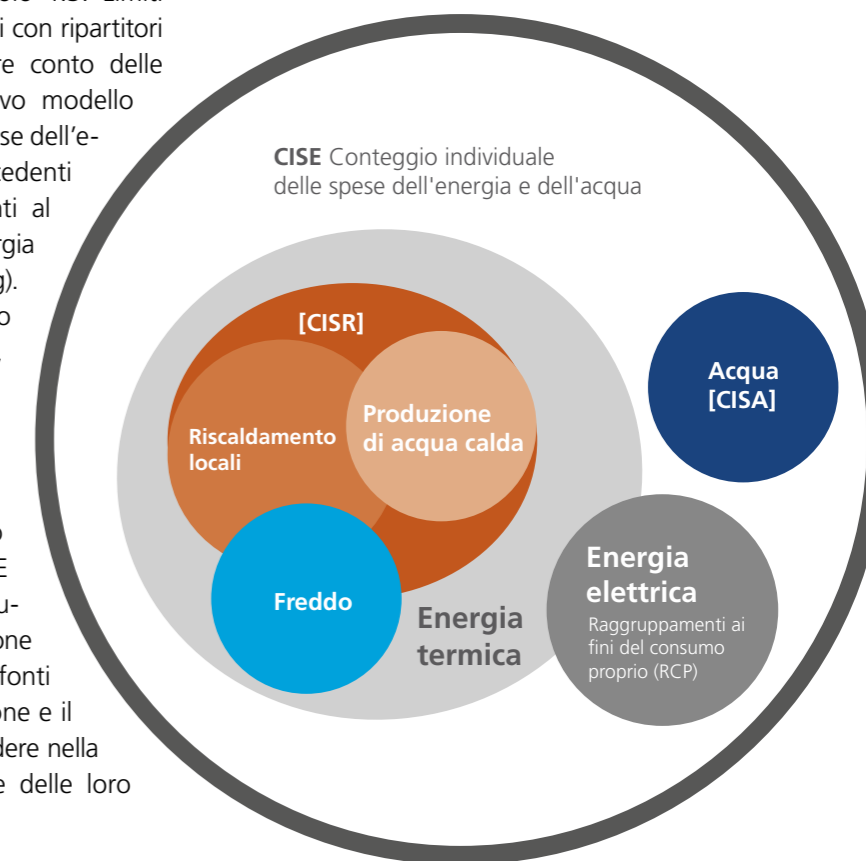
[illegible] RSI. Limiti
i con ripartitori
re conto delle
vo modello
se dell'e-
edenti
nti al
rgia
g).
o
.

o
E
u-
one
fonti
one e il
dere nella
e delle loro

**CISE** Conteggio individuale delle spese dell'energia e dell'acqua

[CISR]

Riscaldamento locali

Produzione di acqua calda

Freddo

Energia termica

Acqua [CISA]

Energia elettrica

Raggruppamenti ai fini del consumo proprio (RCP)